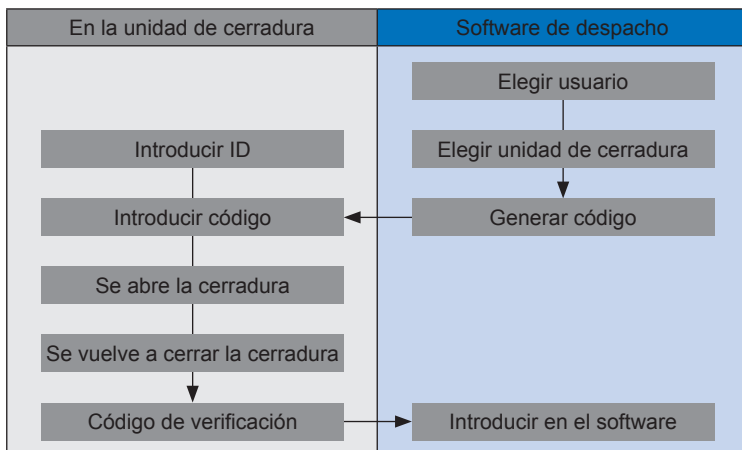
| En la unidad de cerradura | Software de despacho |
|---|---|
| | Elegir usuario |
| Introducir ID | Elegir unidad de cerradura |
| Introducir código | Generar código |
| Se abre la cerradura | |
| Se vuelve a cerrar la cerradura | |
| Código de verificación | Introducir en el software |